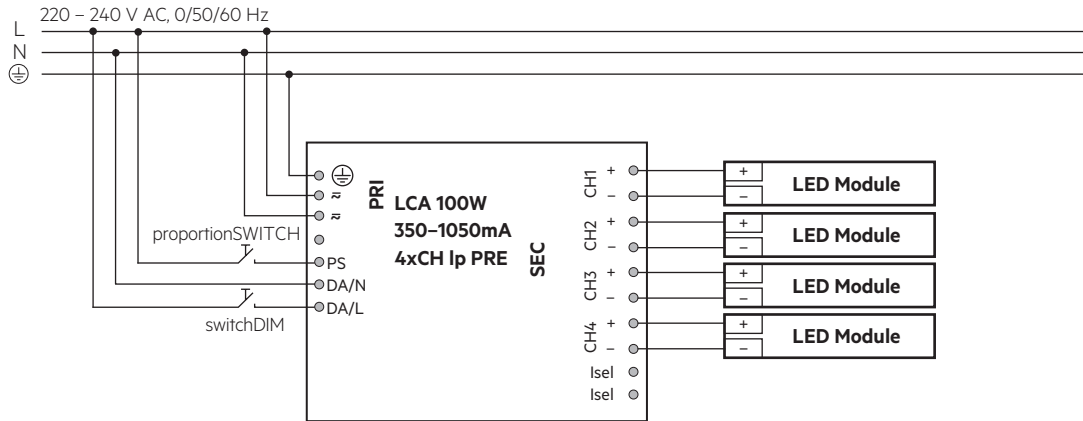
220 – 240 V AC, 0/50/60 Hz
L
N
⏚

⏚
≈
≈
PS
DA/N
DA/L

PRI

LCA 100W
350–1050mA
4xCH lp PRE

SEC

proportionSWITCH
switchDIM

CH1 +
–
CH2 +
–
CH3 +
–
CH4 +
–
Isel
Isel

+
–
LED Module
+
–
LED Module
+
–
LED Module
+
–
LED Module